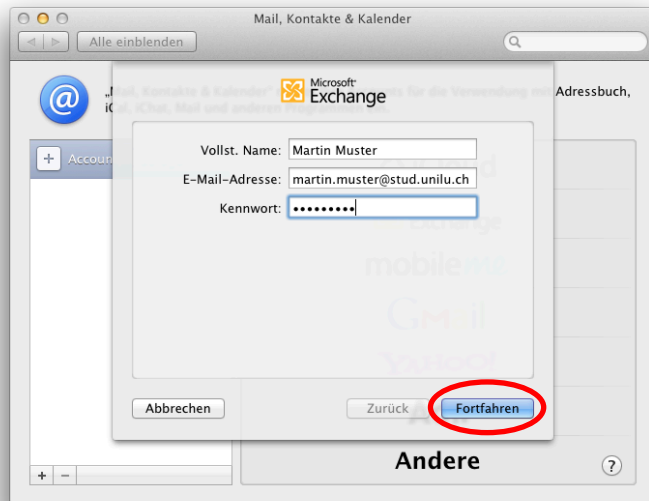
Mail, Kontakte & Kalender

Alle einblenden

„Mail, Kontakte & Kalender“ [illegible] für die Verwendung mit Adressbuch, iCal, iChat, Mail und anderen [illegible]

Accoun

Microsoft Exchange

Vollst. Name: Martin Muster
E-Mail-Adresse: martin.muster@stud.unilu.ch
Kennwort: •••••••••

Abbrechen
Zurück
Fortfahren

Andere

?

+ −